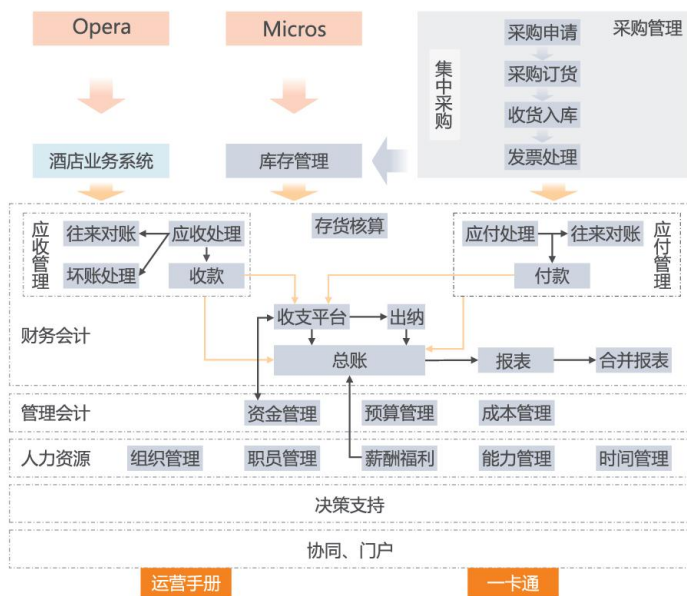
Opera

Micros

采购管理

集中采购

采购申请

采购订货

收货入库

发票处理

酒店业务系统

库存管理

应收管理

往来对账

应收处理

坏账处理

收款

存货核算

应付处理

往来对账

应付管理

付款

财务会计

收支平台

出纳

总账

报表

合并报表

管理会计

资金管理

预算管理

成本管理

人力资源

组织管理

职员管理

薪酬福利

能力管理

时间管理

决策支持

协同、门户

运营手册

一卡通